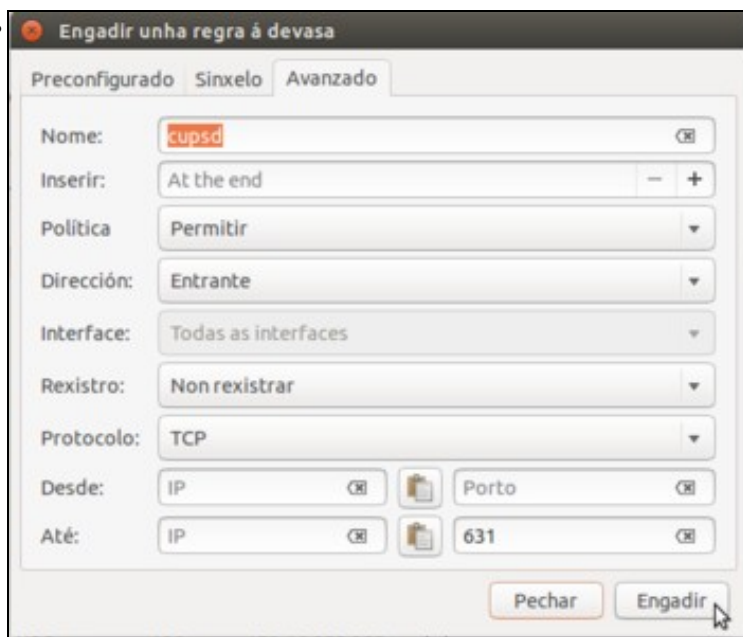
Engadir unha regra á devasa

Preconfigurado Sinxelo Avanzado

Nome: cupsd

Inserir: At the end − +

Política Permitir

Dirección: Entrante

Interface: Todas as interfaces

Rexistro: Non rexistrar

Protocolo: TCP

Desde: IP Porto

Até: IP 631

Pechar Engadir